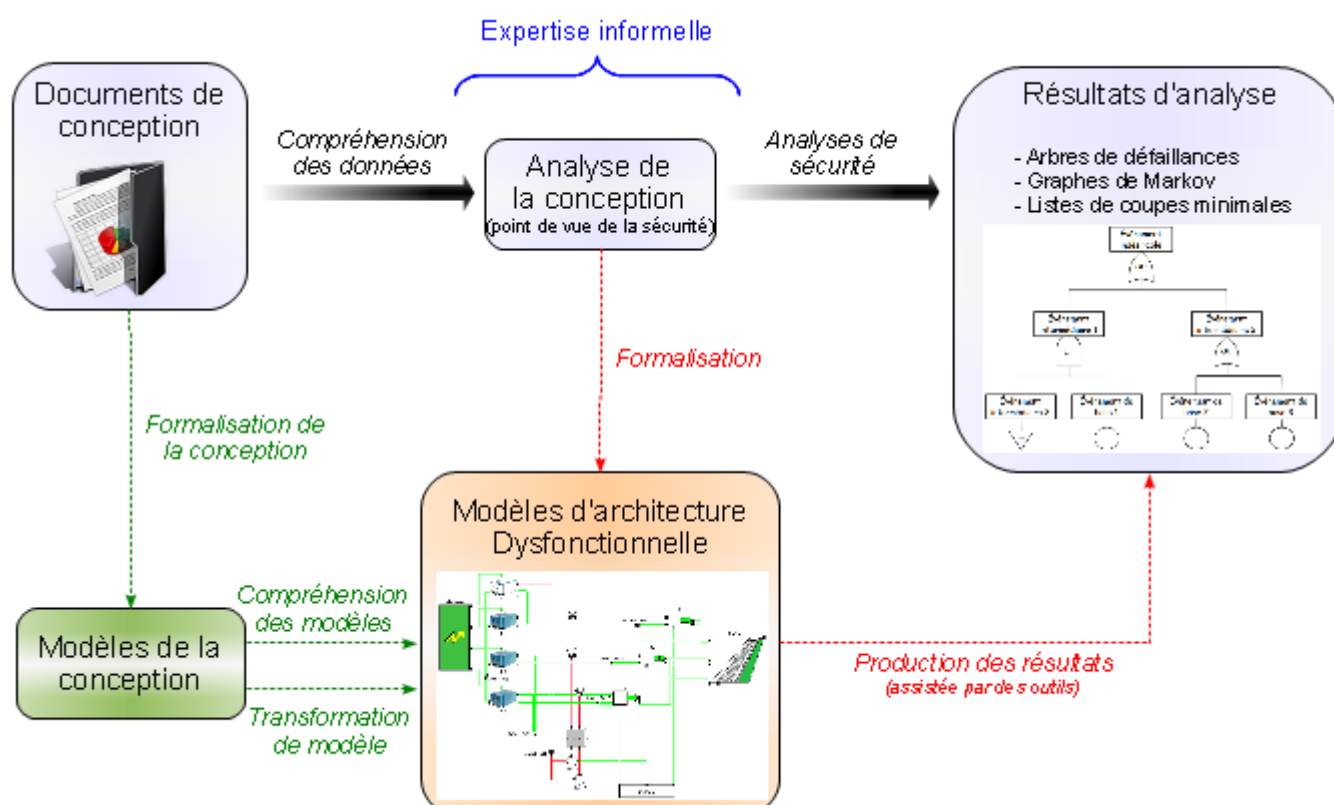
Expertise informelle

Documents de conception

Compréhension des données

Analyse de la conception (point de vue de la sécurité)

Analyses de sécurité

Résultats d'analyse

- Arbres de défaillances
- Graphes de Markov
- Listes de coupes minimales

Formalisation

Formalisation de la conception

Modèles d'architecture Dysfonctionnelle

Compréhension des modèles

Modèles de la conception

Transformation de modèle

Production des résultats (assistée par des outils)